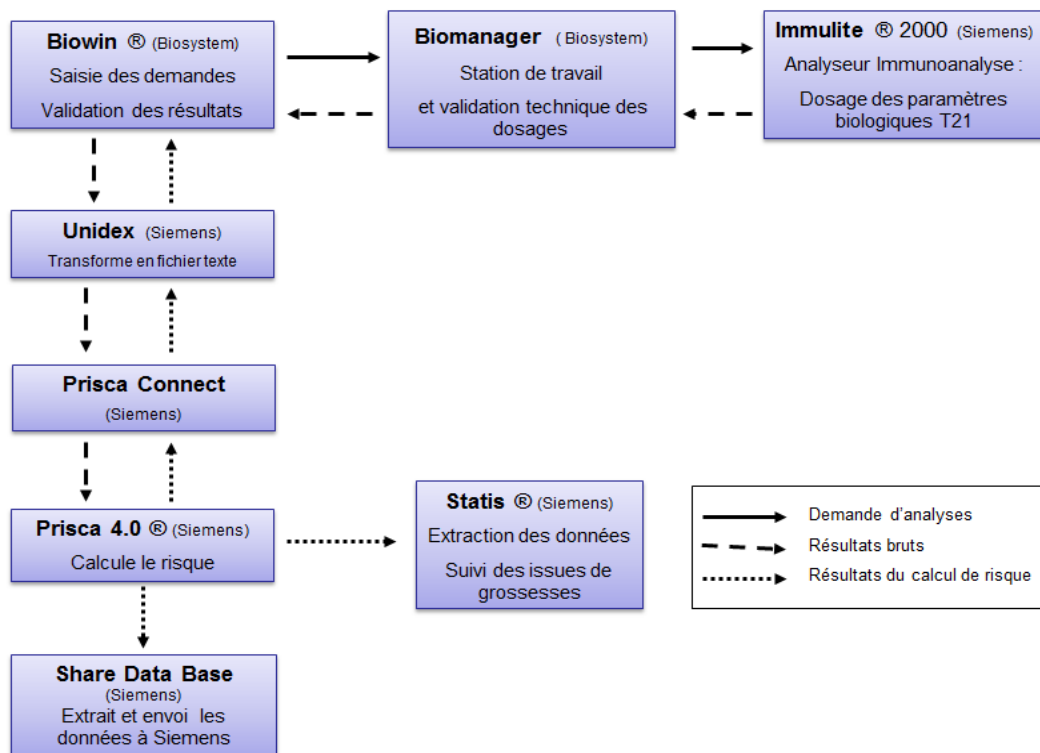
Biowin ® (Biosystem)
Saisie des demandes
Validation des résultats

Biomanager ( Biosystem)
Station de travail
et validation technique des dosages

Immulite ® 2000 (Siemens)
Analyseur Immunoanalyse :
Dosage des paramètres biologiques T21

Unidex (Siemens)
Transforme en fichier texte

Prisca Connect
(Siemens)

Prisca 4.0 ® (Siemens)
Calcule le risque

Statis ® (Siemens)
Extraction des données
Suivi des issues de grossesses

Demande d'analyses
Résultats bruts
Résultats du calcul de risque

Share Data Base
(Siemens)
Extrait et envoi les données à Siemens